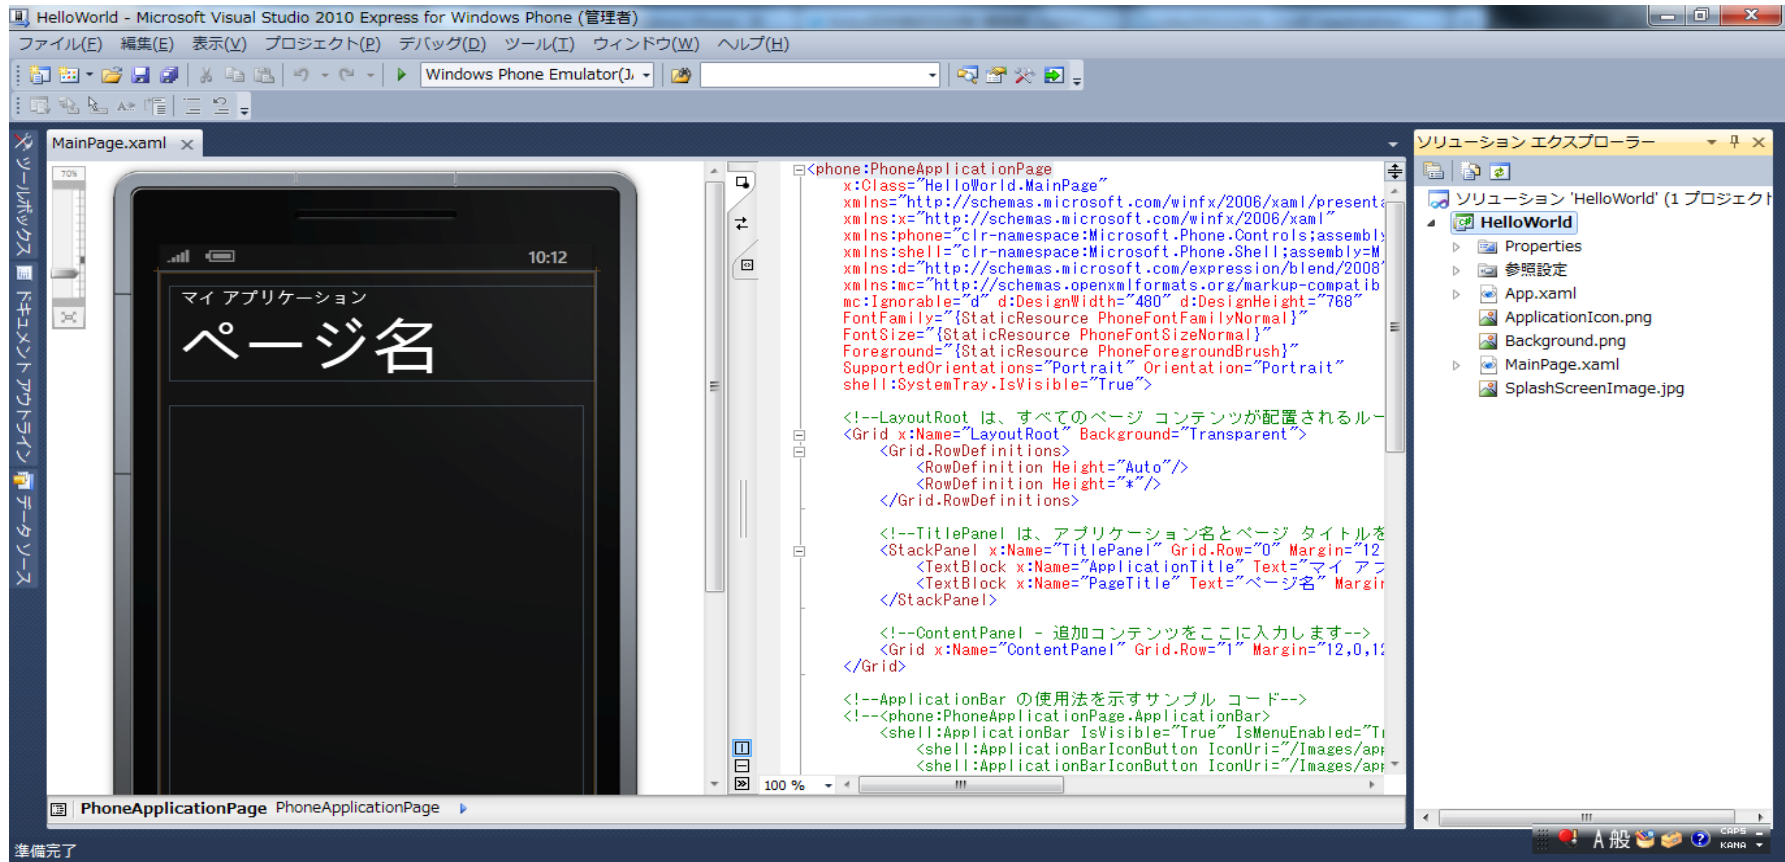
HelloWorld - Microsoft Visual Studio 2010 Express for Windows Phone (管理者)

ファイル(F) 編集(E) 表示(V) プロジェクト(P) デバッグ(D) ツール(T) ウィンドウ(W) ヘルプ(H)

Windows Phone Emulator(J

ツールボックス ドキュメント アウトライン データ ソース

MainPage.xaml ×

70%

10:12

マイ アプリケーション

ページ名

<phone:PhoneApplicationPage
x:Class="HelloWorld.MainPage"
xmlns="http://schemas.microsoft.com/winfx/2006/xaml/present
xmlns:x="http://schemas.microsoft.com/winfx/2006/xaml"
xmlns:phone="clr-namespace:Microsoft.Phone.Controls;assembl
xmlns:shell="clr-namespace:Microsoft.Phone.Shell;assembly=M
xmlns:d="http://schemas.microsoft.com/expression/blend/2008"
xmlns:mc="http://schemas.openxmlformats.org/markup-compatib
mc:Ignorable="d" d:DesignWidth="480" d:DesignHeight="768"
FontFamily="{StaticResource PhoneFontFamilyNormal}"
FontSize="{StaticResource PhoneFontSizeNormal}"
Foreground="{StaticResource PhoneForegroundBrush}"
SupportedOrientations="Portrait" Orientation="Portrait"
shell:SystemTray.IsVisible="True">

<!--LayoutRoot は、すべてのページ コンテンツが配置されるル
<Grid x:Name="LayoutRoot" Background="Transparent">
<Grid.RowDefinitions>
<RowDefinition Height="Auto"/>
<RowDefinition Height="*"/>
</Grid.RowDefinitions>

<!--TitlePanel は、アプリケーション名とページ タイトルを
<StackPanel x:Name="TitlePanel" Grid.Row="0" Margin="12
<TextBlock x:Name="ApplicationTitle" Text="マイ アプ
<TextBlock x:Name="PageTitle" Text="ページ名" Margin
</StackPanel>

<!--ContentPanel - 追加コンテンツをここに入力します-->
<Grid x:Name="ContentPanel" Grid.Row="1" Margin="12,0,1
</Grid>

<!--ApplicationBar の使用法を示すサンプル コード-->
<!--<phone:PhoneApplicationPage.ApplicationBar>
<shell:ApplicationBar IsVisible="True" IsMenuEnabled="T
<shell:ApplicationBarIconButton IconUri="/Images/app
<shell:ApplicationBarIconButton IconUri="/Images/app

100 %

PhoneApplicationPage PhoneApplicationPage

ソリューション エクスプローラー

ソリューション 'HelloWorld' (1 プロジェクト
HelloWorld
Properties
参照設定
App.xaml
ApplicationIcon.png
Background.png
MainPage.xaml
SplashScreenImage.jpg

A 般 CAPS KANA

準備完了